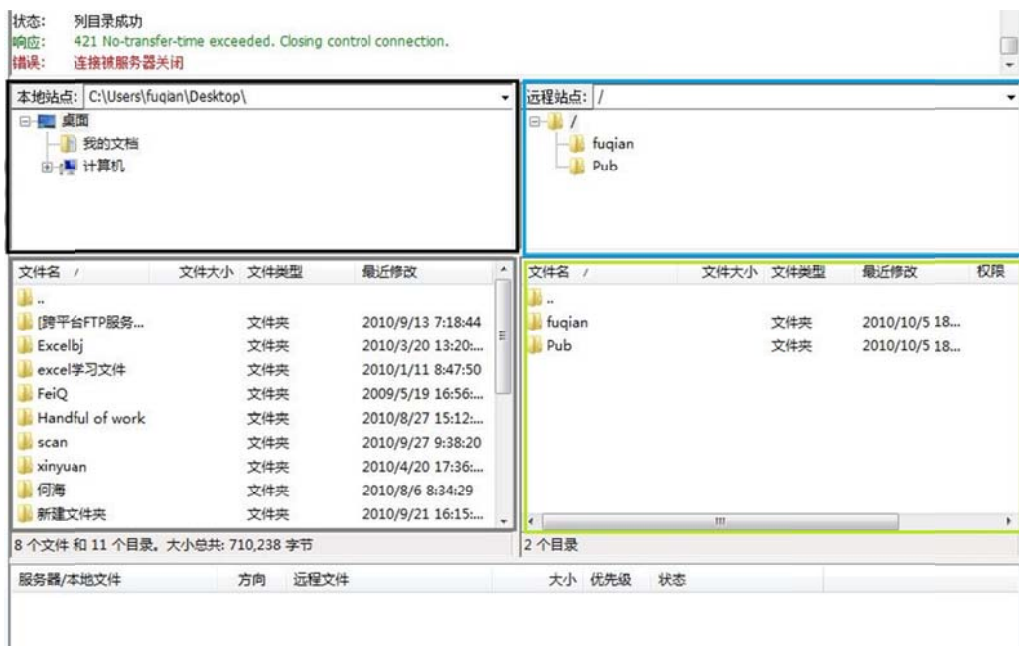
状态: 列目录成功
响应: 421 No-transfer-time exceeded. Closing control connection.
错误: 连接被服务器关闭

本地站点: C:\Users\fuqian\Desktop\

桌面
我的文档
计算机

远程站点: /

/
fuqian
Pub

| 文件名 / | 文件大小 | 文件类型 | 最近修改 |
|---|---|---|---|
| .. | | | |
| [跨平台FTP服务... | | 文件夹 | 2010/9/13 7:18:44 |
| Excelbj | | 文件夹 | 2010/3/20 13:20:... |
| excel学习文件 | | 文件夹 | 2010/1/11 8:47:50 |
| FeiQ | | 文件夹 | 2009/5/19 16:56:... |
| Handful of work | | 文件夹 | 2010/8/27 15:12:... |
| scan | | 文件夹 | 2010/9/27 9:38:20 |
| xinyuan | | 文件夹 | 2010/4/20 17:36:... |
| 何海 | | 文件夹 | 2010/8/6 8:34:29 |
| 新建文件夹 | | 文件夹 | 2010/9/21 16:15:... |

| 文件名 / | 文件大小 | 文件类型 | 最近修改 | 权限 |
|---|---|---|---|---|
| .. | | | | |
| fuqian | | 文件夹 | 2010/10/5 18... | |
| Pub | | 文件夹 | 2010/10/5 18... | |

8 个文件 和 11 个目录。大小总共: 710,238 字节

2 个目录

| 服务器/本地文件 | 方向 | 远程文件 | 大小 | 优先级 | 状态 |
|---|---|---|---|---|---|